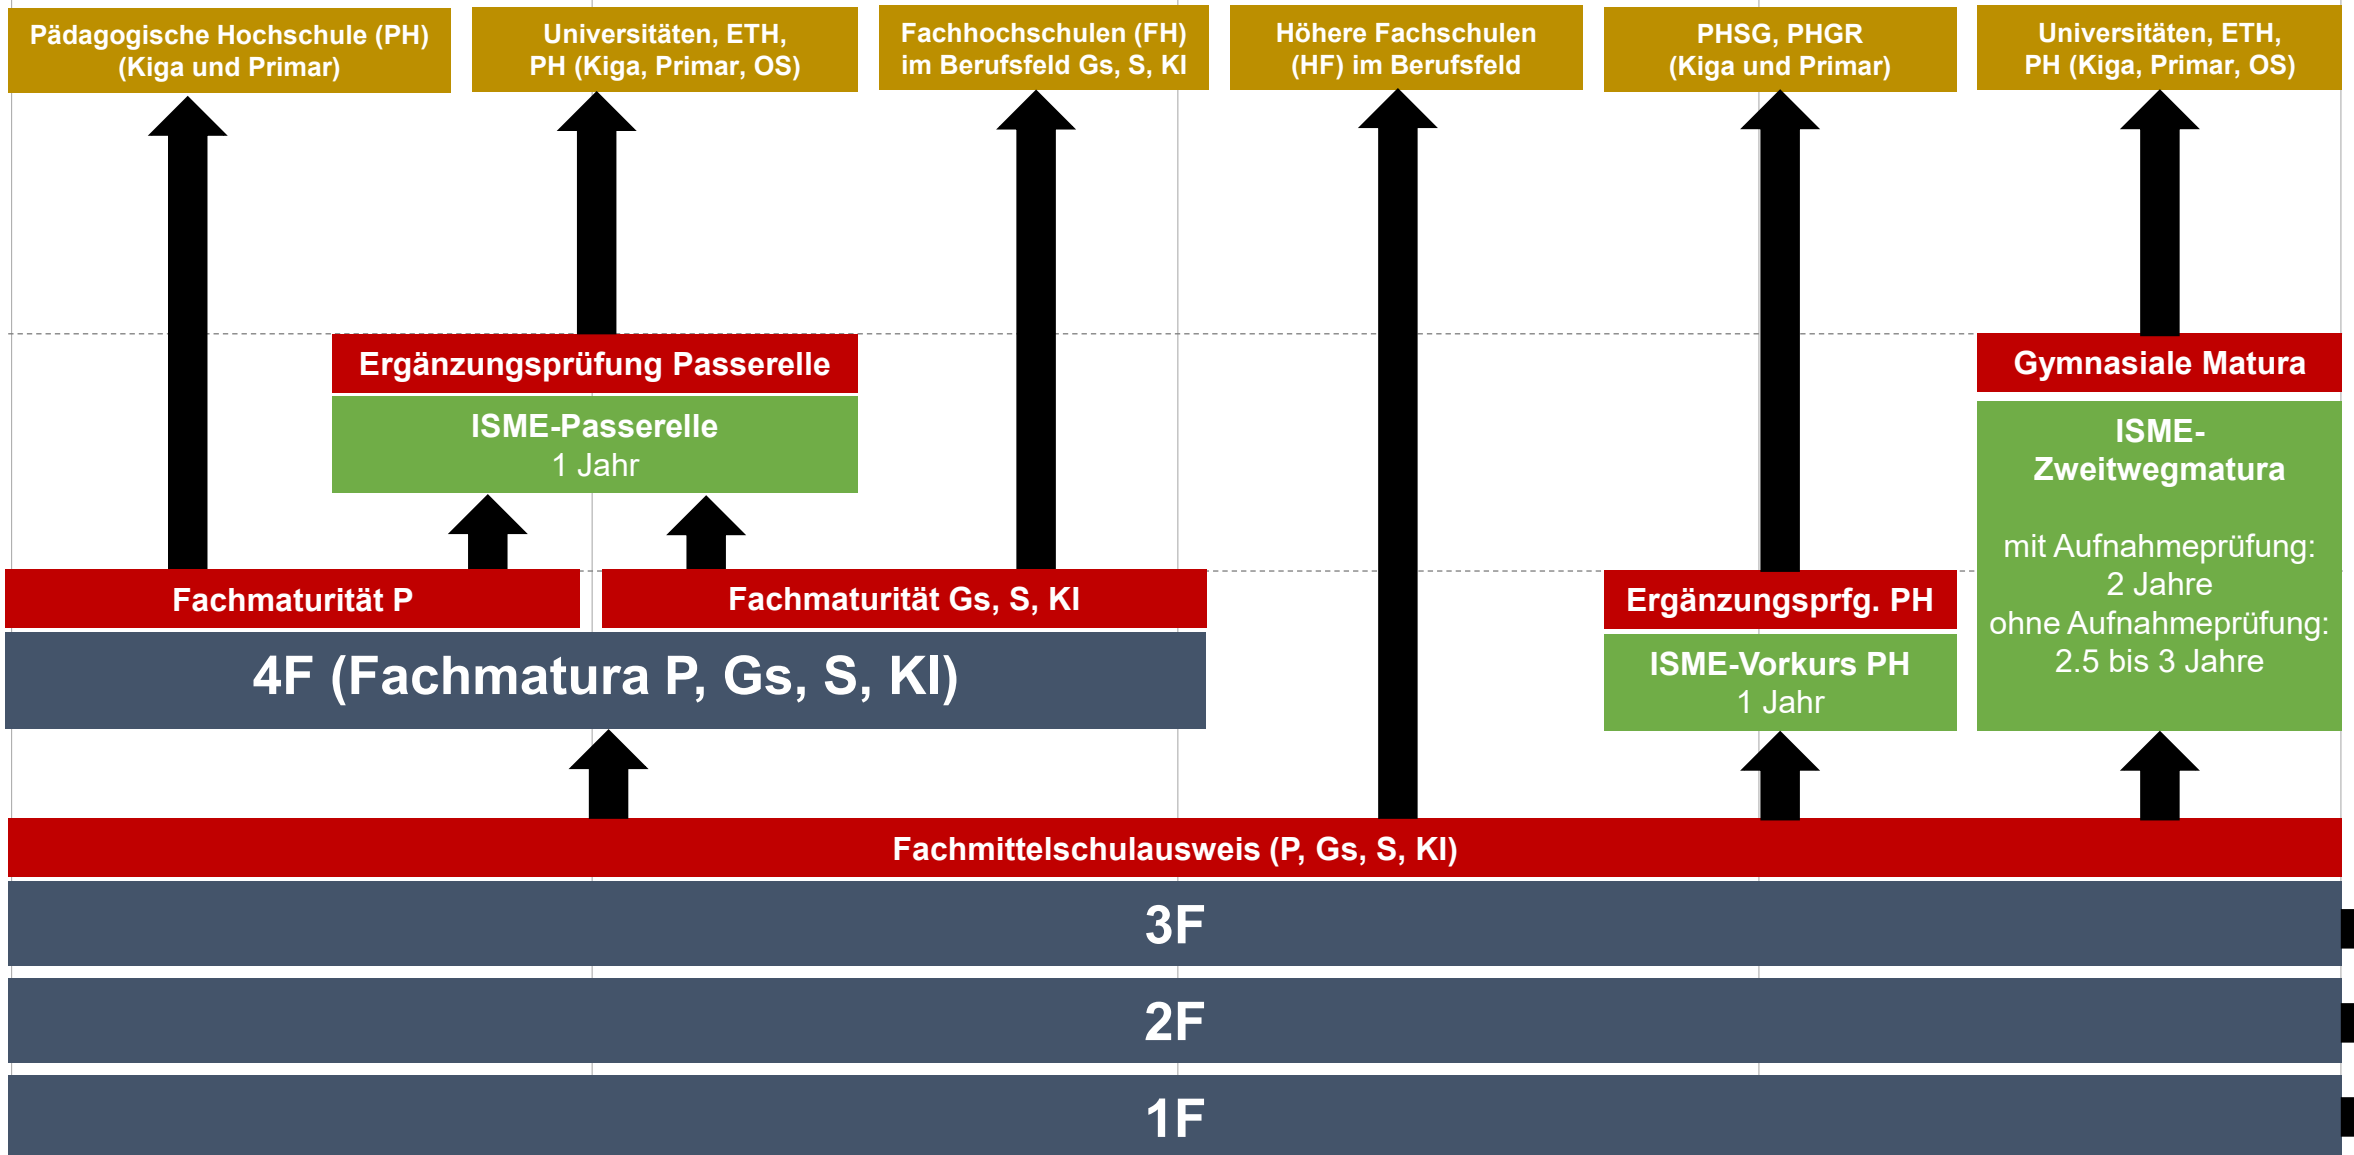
Pädagogische Hochschule (PH) (Kiga und Primar)

Universitäten, ETH, PH (Kiga, Primar, OS)

Fachhochschulen (FH) im Berufsfeld Gs, S, KI

Höhere Fachschulen (HF) im Berufsfeld

PHSG, PHGR (Kiga und Primar)

Universitäten, ETH, PH (Kiga, Primar, OS)

Ergänzungsprüfung Passerelle

ISME-Passerelle
1 Jahr

Gymnasiale Matura

ISME-Zweitwegmatura

mit Aufnahmeprüfung:
2 Jahre
ohne Aufnahmeprüfung:
2.5 bis 3 Jahre

Fachmaturität P

Fachmaturität Gs, S, KI

Ergänzungsprfg. PH

ISME-Vorkurs PH
1 Jahr

4F (Fachmatura P, Gs, S, KI)

Fachmittelschulausweis (P, Gs, S, KI)

3F

2F

1F